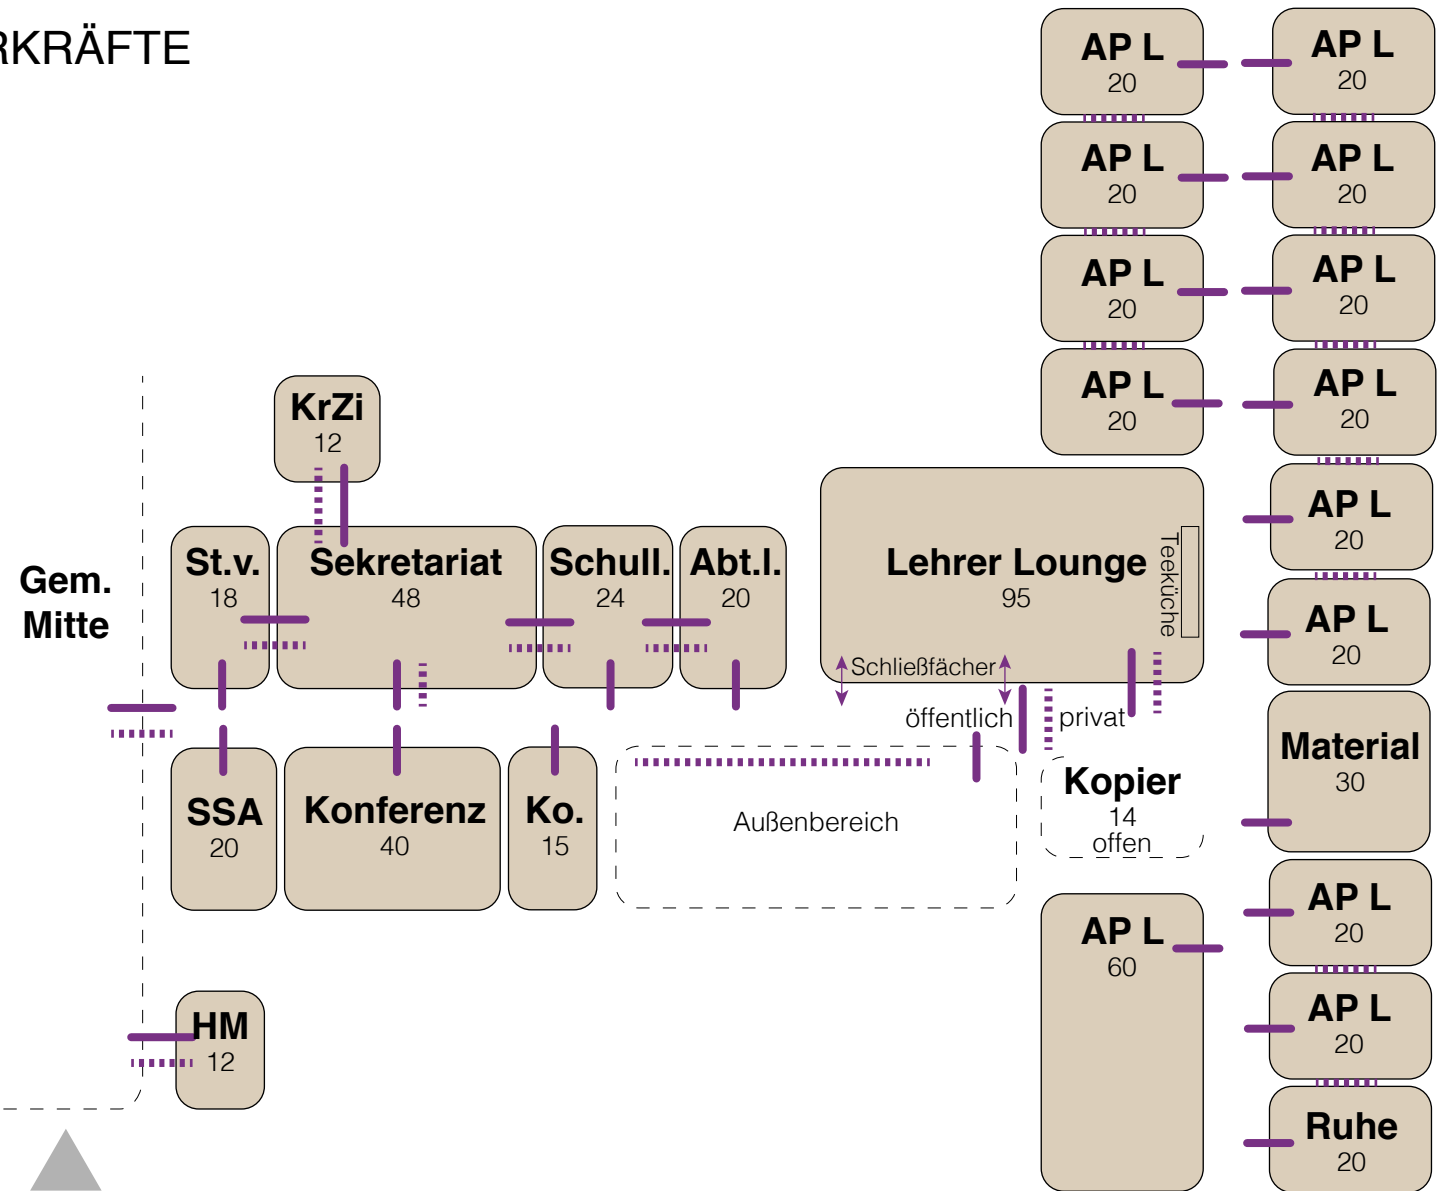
RKRÄFTE

AP L
20

AP L
20

AP L
20

AP L
20

AP L
20

AP L
20

AP L
20

AP L
20

KrZi
12

Gem.
Mitte

St.v.
18

Sekretariat
48

Schull.
24

Abt.l.
20

Lehrer Lounge
95

Teeküche

AP L
20

AP L
20

Schließfächer

öffentlich

privat

Material
30

SSA
20

Konferenz
40

Ko.
15

Außenbereich

Kopier
14
offen

AP L
60

AP L
20

AP L
20

HM
12

Ruhe
20